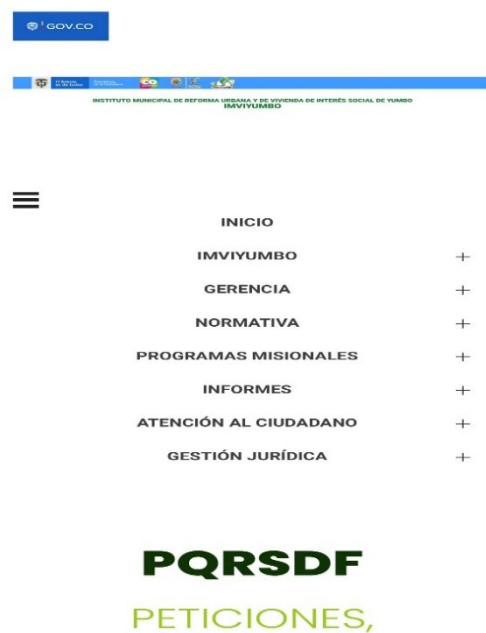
GOV.CO

INSTITUTO MUNICIPAL DE REFORMA URBANA Y DE VIVIENDA DE INTERÉS SOCIAL DE YUMBO
IMVIYUMBO

INICIO
IMVIYUMBO +
GERENCIA +
NORMATIVA +
PROGRAMAS MISIONALES +
INFORMES +
ATENCIÓN AL CIUDADANO +
GESTIÓN JURÍDICA +

PQRSDF

PETICIONES,